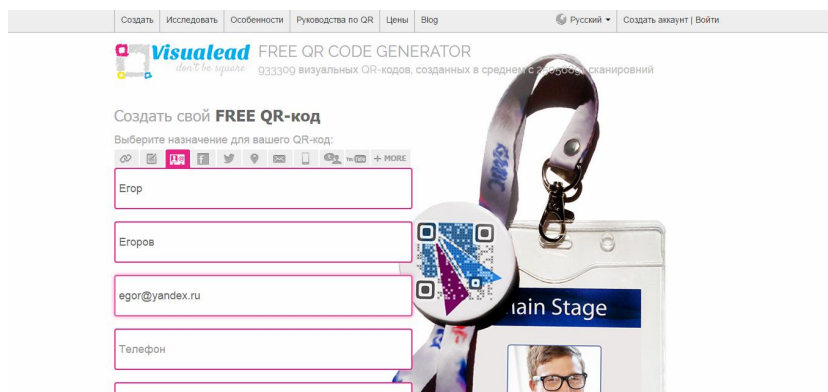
Создать | Исследовать | Особенности | Руководства по QR | Цены | Blog

Русский ▾ | Создать аккаунт | Войти

Visualead don't be square

FREE QR CODE GENERATOR

933309 визуальных QR-кодов, созданных в среднем с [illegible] сканирований

Создать свой **FREE QR-код**

Выберите назначение для вашего QR-код:

+ MORE

Егор

Егоров

egor@yandex.ru

Телефон

Main Stage